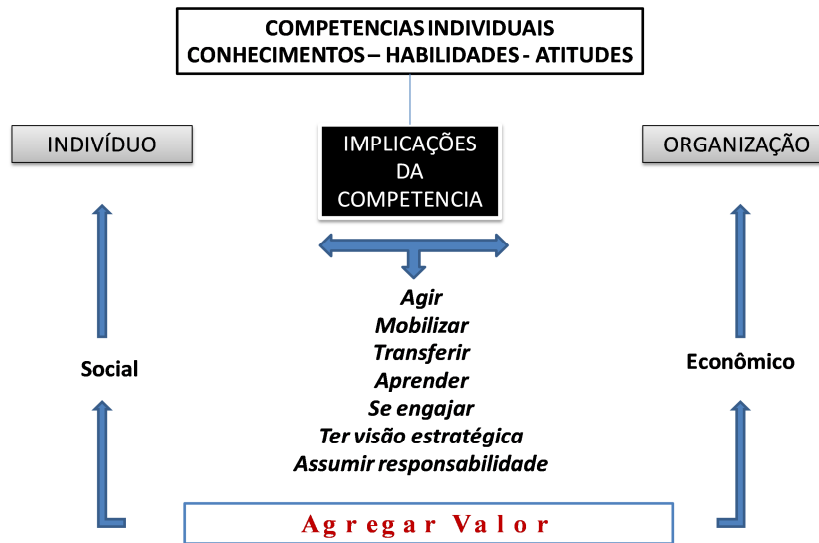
COMPETENCIAS INDIVIDUAIS
CONHECIMENTOS – HABILIDADES - ATITUDES

INDIVÍDUO

IMPLICAÇÕES DA COMPETENCIA

ORGANIZAÇÃO

Agir
Mobilizar
Transferir
Aprender
Se engajar
Ter visão estratégica
Assumir responsabilidade

Social

Econômico

Agregar Valor